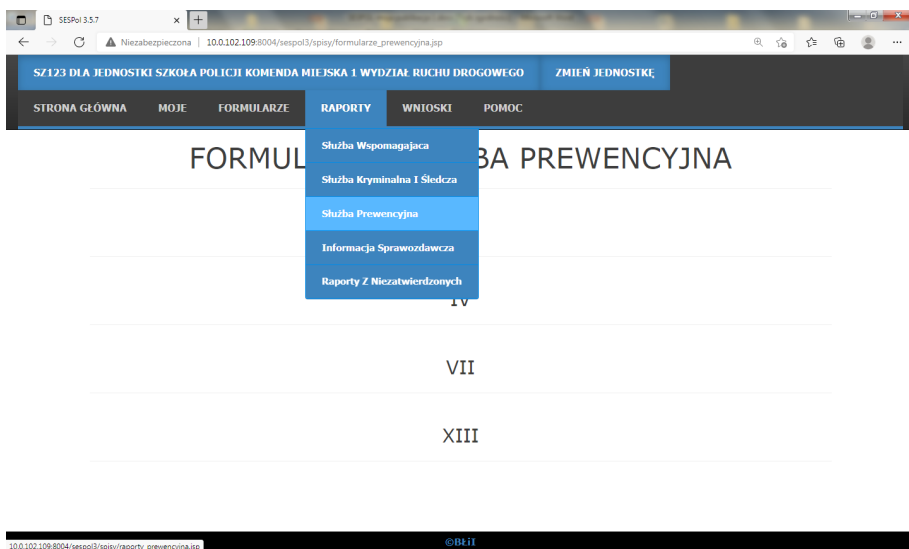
SESPol 3.5.7

Niezabezpieczona | 10.0.102.109:8004/sespol3/spisy/formularze_prewencyjna.jsp

SZ123 DLA JEDNOSTKI SZKOŁA POLICJI KOMENDA MIEJSKA 1 WYDZIAŁ RUCHU DROGOWEGO

ZMIEŃ JEDNOSTKĘ

STRONA GŁÓWNA MOJE FORMULARZE RAPORTY WNIOSKI POMOC

Służba Wspomagajaca
Służba Kryminalna I Śledcza
Służba Prewencyjna
Informacja Sprawozdawcza
Raporty Z Niezatwierdzonych

FORMUL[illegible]BA PREWENCYJNA

IV

VII

XIII

10.0.102.109:8004/sespol3/spisy/raporty_prewencyjna.jsp

©BŁiI